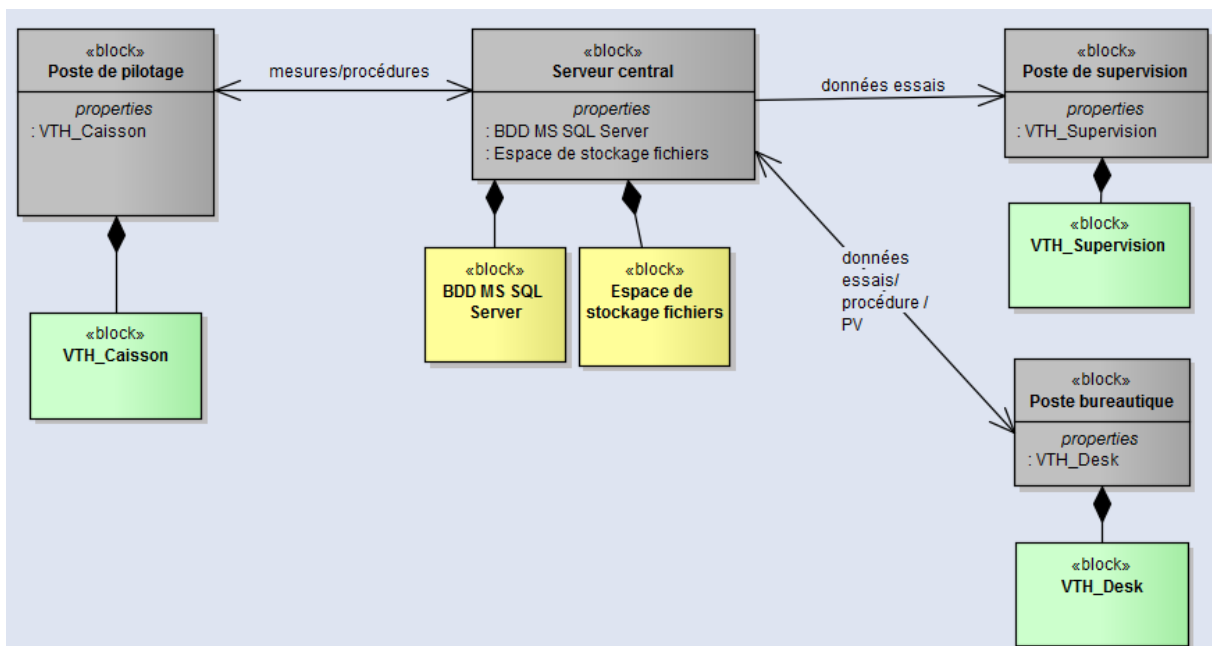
«block»
Poste de pilotage

properties
: VTH_Caisson

mesures/procédures

«block»
Serveur central

properties
: BDD MS SQL Server
: Espace de stockage fichiers

données essais

«block»
Poste de supervision

properties
: VTH_Supervision

«block»
VTH_Supervision

«block»
BDD MS SQL Server

«block»
Espace de stockage fichiers

données essais/ procédure / PV

«block»
VTH_Caisson

«block»
Poste bureautique

properties
: VTH_Desk

«block»
VTH_Desk